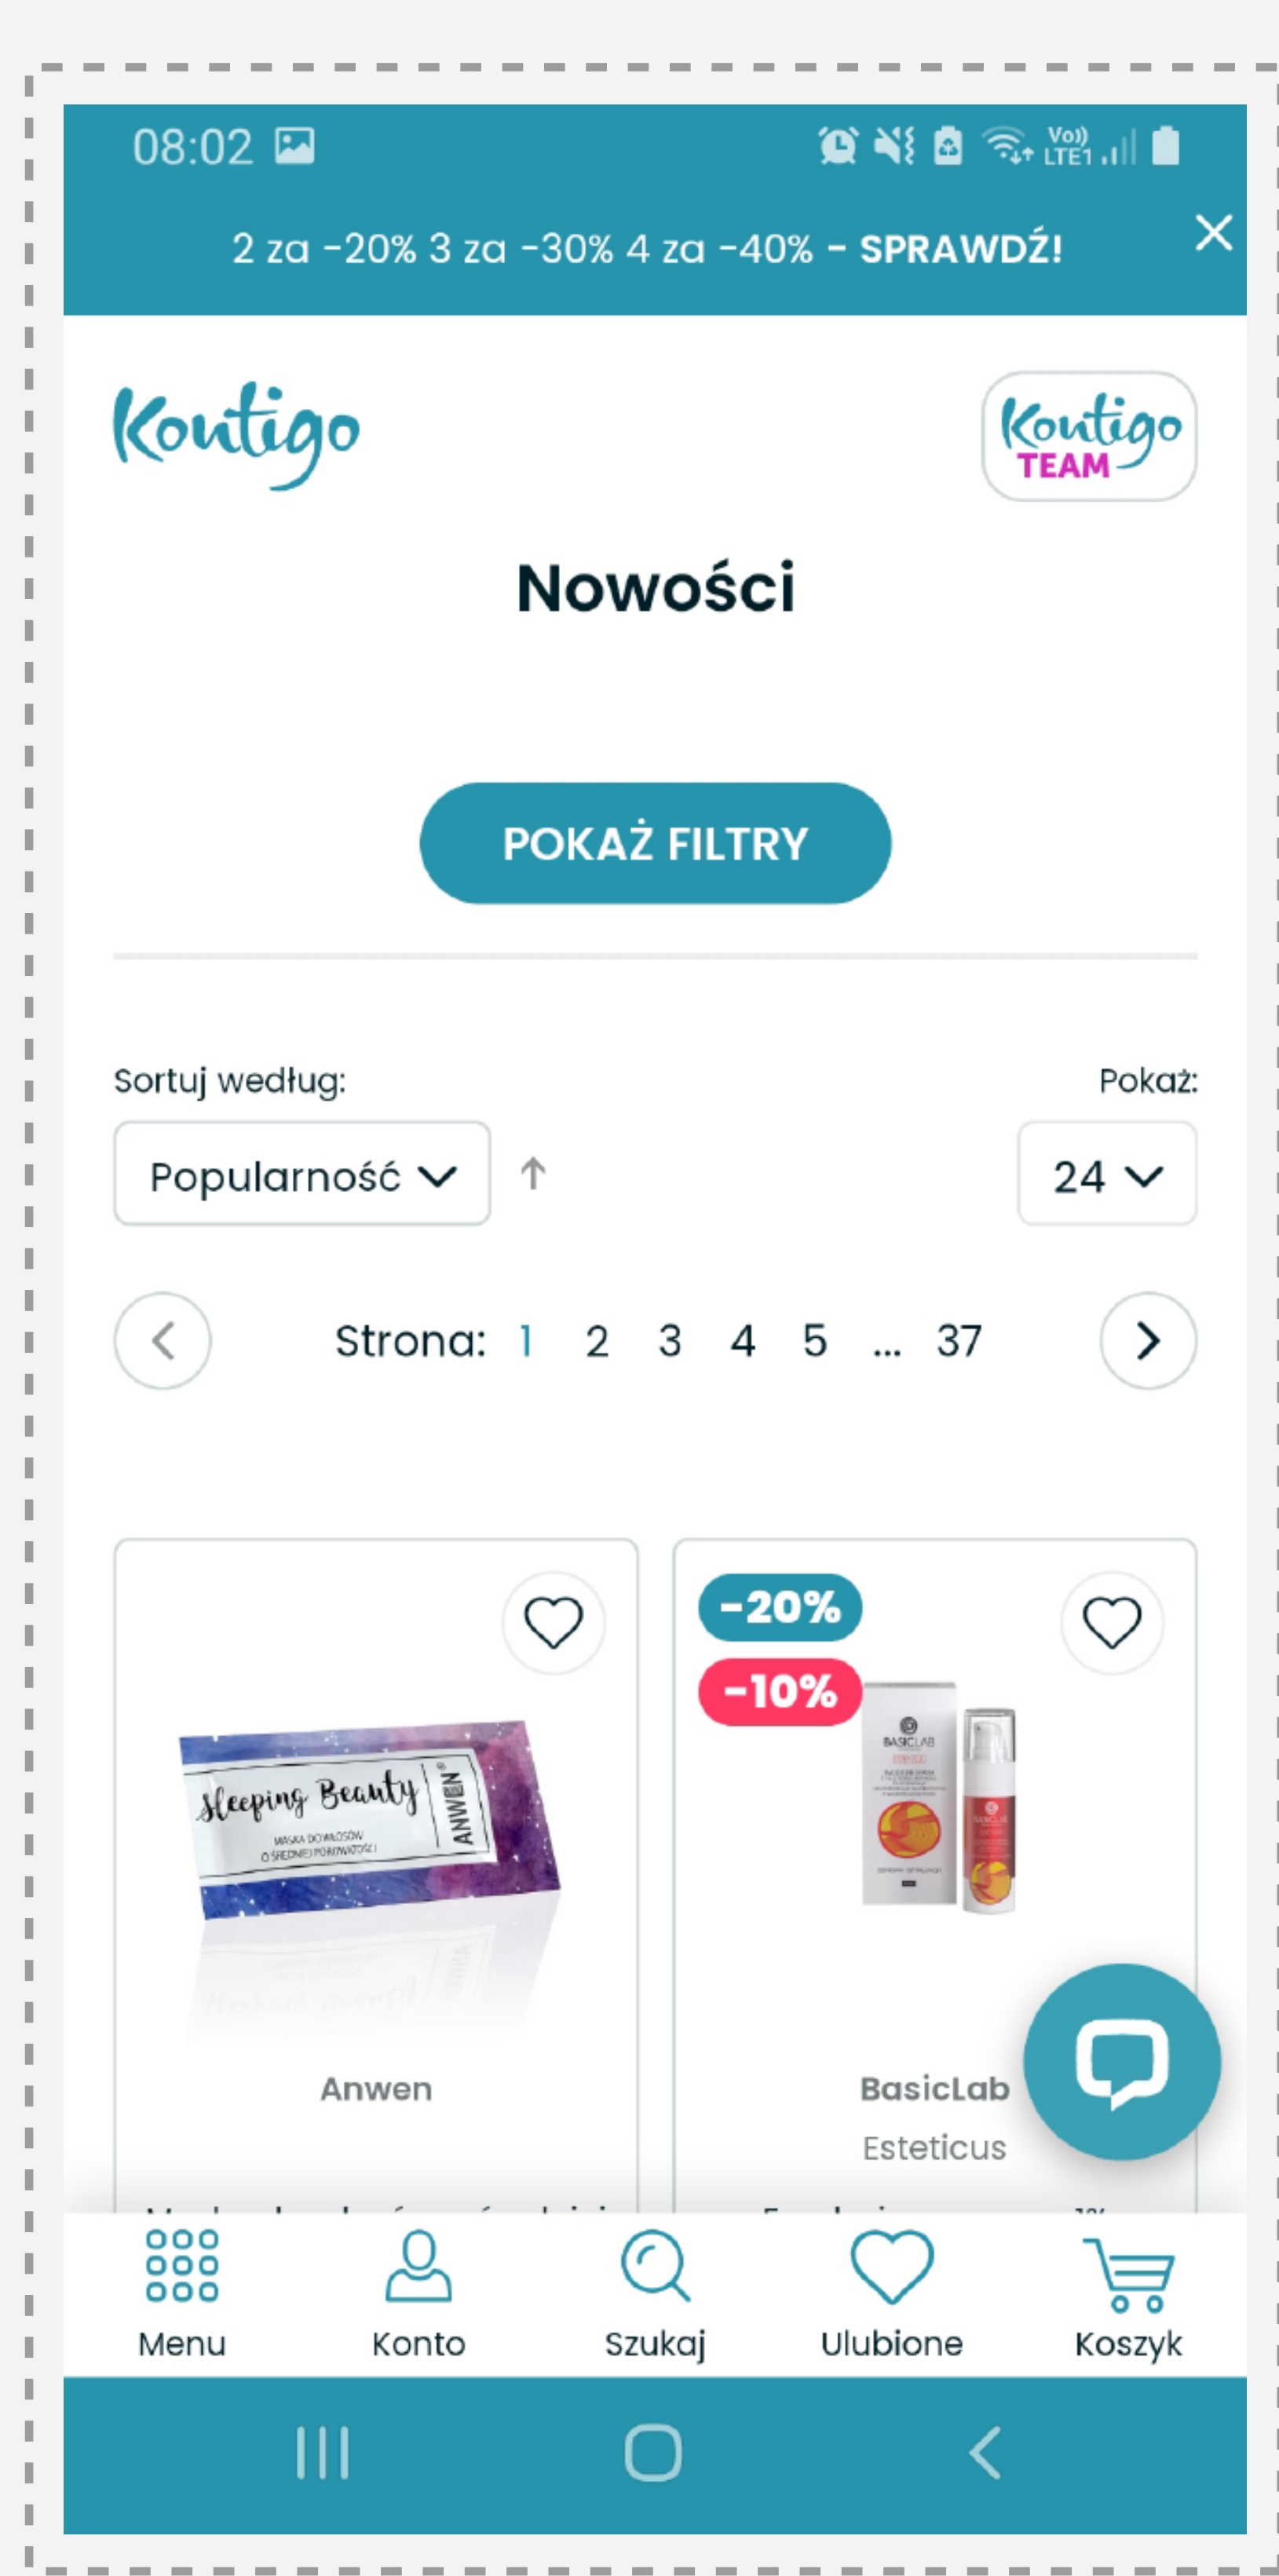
08:02

Vo)) LTE1

2 za -20% 3 za -30% 4 za -40% - SPRAWDŹ!

Kontigo

Kontigo TEAM

Nowości

POKAŻ FILTRY

Sortuj według:

Pokaż:

Popularność

24

Strona: 1 2 3 4 5 ... 37

Sleeping Beauty

ANWEN

MASKA DO WŁOSÓW O ŚREDNIEJ POROWATOŚCI

Anwen

-20%

-10%

BASICLAB

BasicLab

Esteticus

Menu

Konto

Szukaj

Ulubione

Koszyk